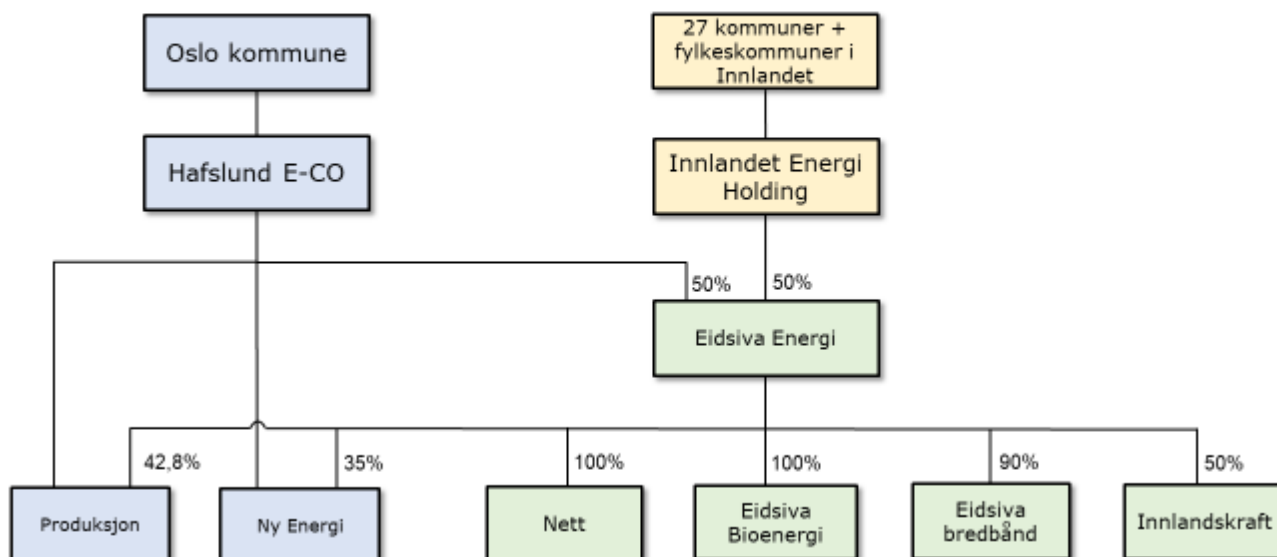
Oslo kommune

27 kommuner + fylkeskommuner i Innlandet

Hafslund E-CO

Innlandet Energi Holding

50%

50%

Eidsiva Energi

42,8%

35%

100%

100%

90%

50%

Produksjon

Ny Energi

Nett

Eidsiva Bioenergi

Eidsiva bredbånd

Innlandskraft